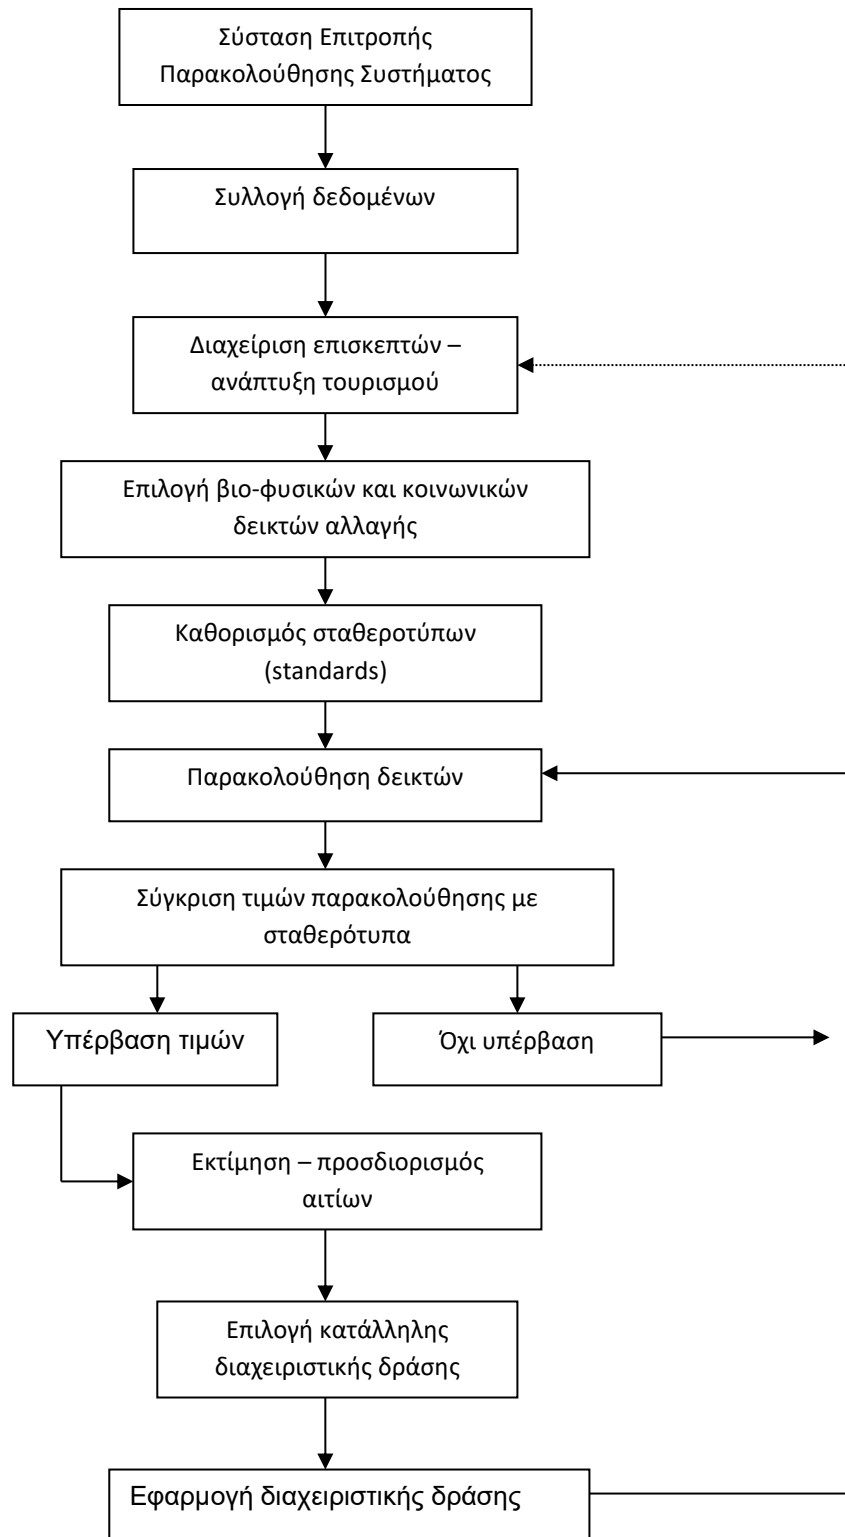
Σύσταση Επιτροπής Παρακολούθησης Συστήματος

Συλλογή δεδομένων

Διαχείριση επισκεπτών – ανάπτυξη τουρισμού

Επιλογή βιο-φυσικών και κοινωνικών δεικτών αλλαγής

Καθορισμός σταθεροτύπων (standards)

Παρακολούθηση δεικτών

Σύγκριση τιμών παρακολούθησης με σταθερότυπα

Υπέρβαση τιμών

Όχι υπέρβαση

Εκτίμηση – προσδιορισμός αιτίων

Επιλογή κατάλληλης διαχειριστικής δράσης

Εφαρμογή διαχειριστικής δράσης